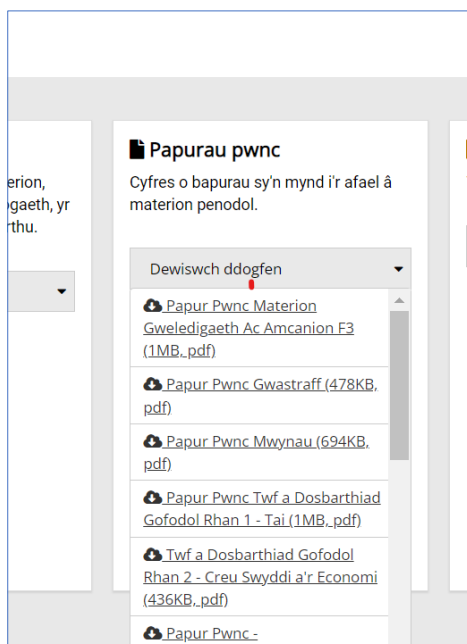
erion,
ogaeth, yr
rthu.

Papurau pwnc

Cyfres o bapurau sy'n mynd i'r afael â materion penodol.

Dewiswch ddogfen

Papur Pwnc Materion Gweledigaeth Ac Amcanion F3 (1MB, pdf)

Papur Pwnc Gwastraff (478KB, pdf)

Papur Pwnc Mwynau (694KB, pdf)

Papur Pwnc Twf a Dosbarthiad Gofodol Rhan 1 - Tai (1MB, pdf)

Twf a Dosbarthiad Gofodol Rhan 2 - Creu Swyddi a'r Economi (436KB, pdf)

Papur Pwnc -